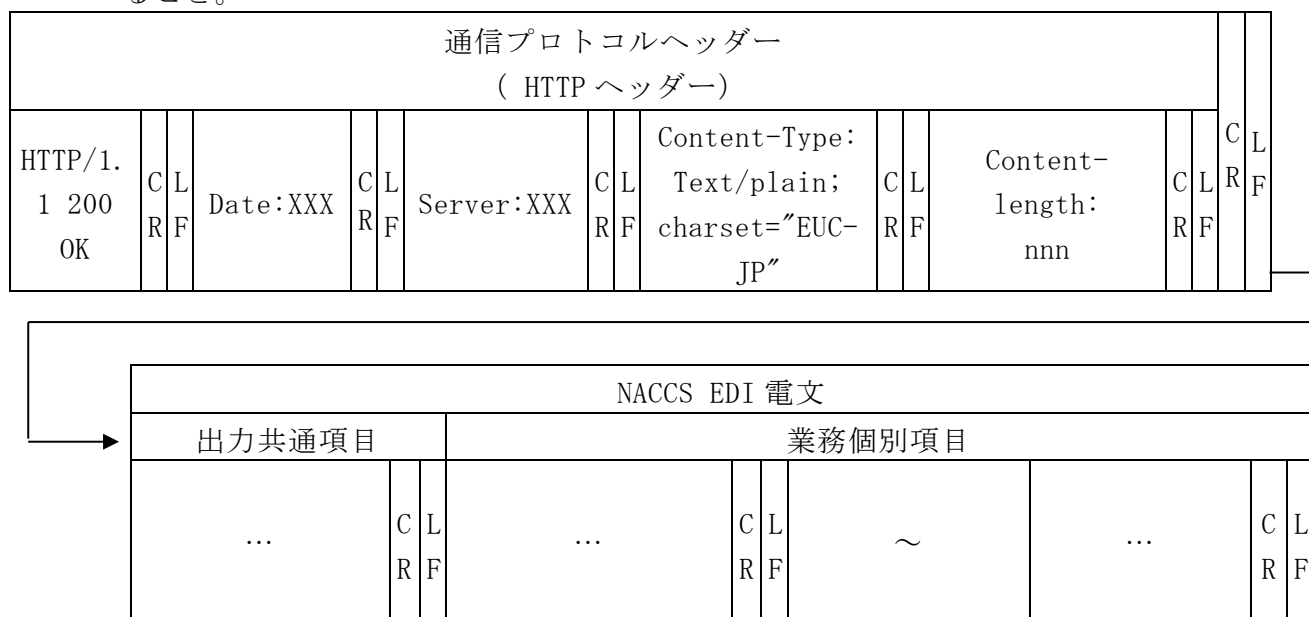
ること。

| 通信プロトコルヘッダー ( HTTP ヘッダー) | | | | | | | | | | | | | | | |
|---|---|---|---|---|---|---|---|---|---|---|---|---|---|---|---|
| HTTP/1.1 200 OK | CR | LF | Date:XXX | CR | LF | Server:XXX | CR | LF | Content-Type: Text/plain; charset="EUC-JP" | CR | LF | Content-length: nnn | CR | LF | CR | LF |

| NACCS EDI 電文 | | | | | | | | | |
|---|---|---|---|---|---|---|---|---|---|
| 出力共通項目 | | | 業務個別項目 | | | | | | |
| … | CR | LF | … | CR | LF | ～ | … | CR | LF |